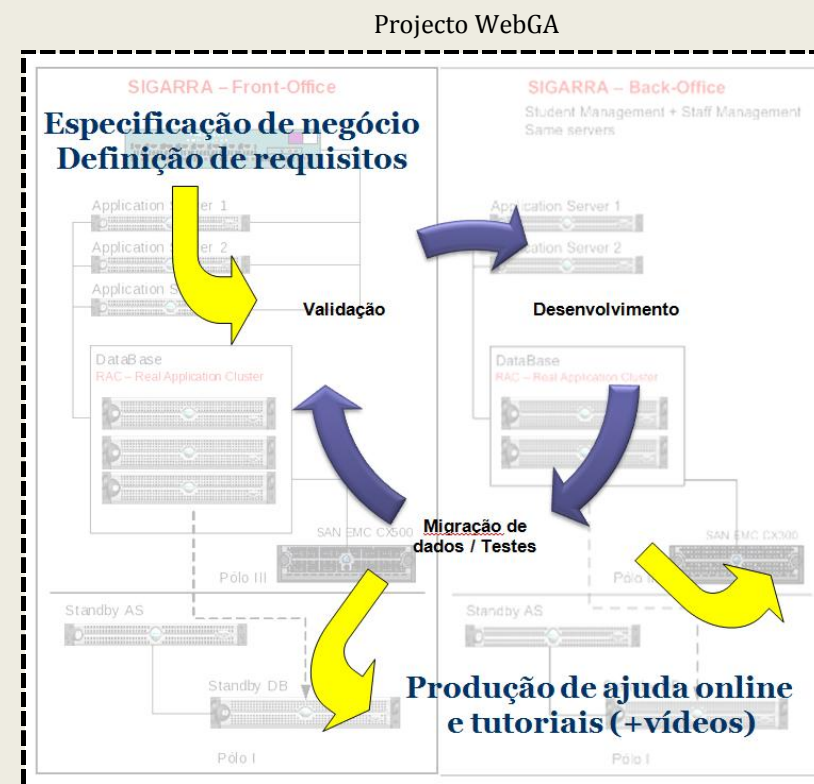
Projecto WebGA

SIGARRA – Front-Office

Especificação de negócio
Definição de requisitos

Application Server 1
Application Server 2
Application S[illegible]

Validação

DataBase
RAC – Real Application Cluster

SAN EMC CX500

Pólo III

Standby AS

Standby DB

Pólo I

SIGARRA – Back-Office
Student Management + Staff Management
Same servers

Application Server 1
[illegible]ation Server 2

Desenvolvimento

DataBase
RAC – Real Application Cluster

Migração de dados / Testes

SAN EMC CX500

Pólo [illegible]

Standby AS

Produção de ajuda online
e tutoriais (+vídeos)

Pólo I